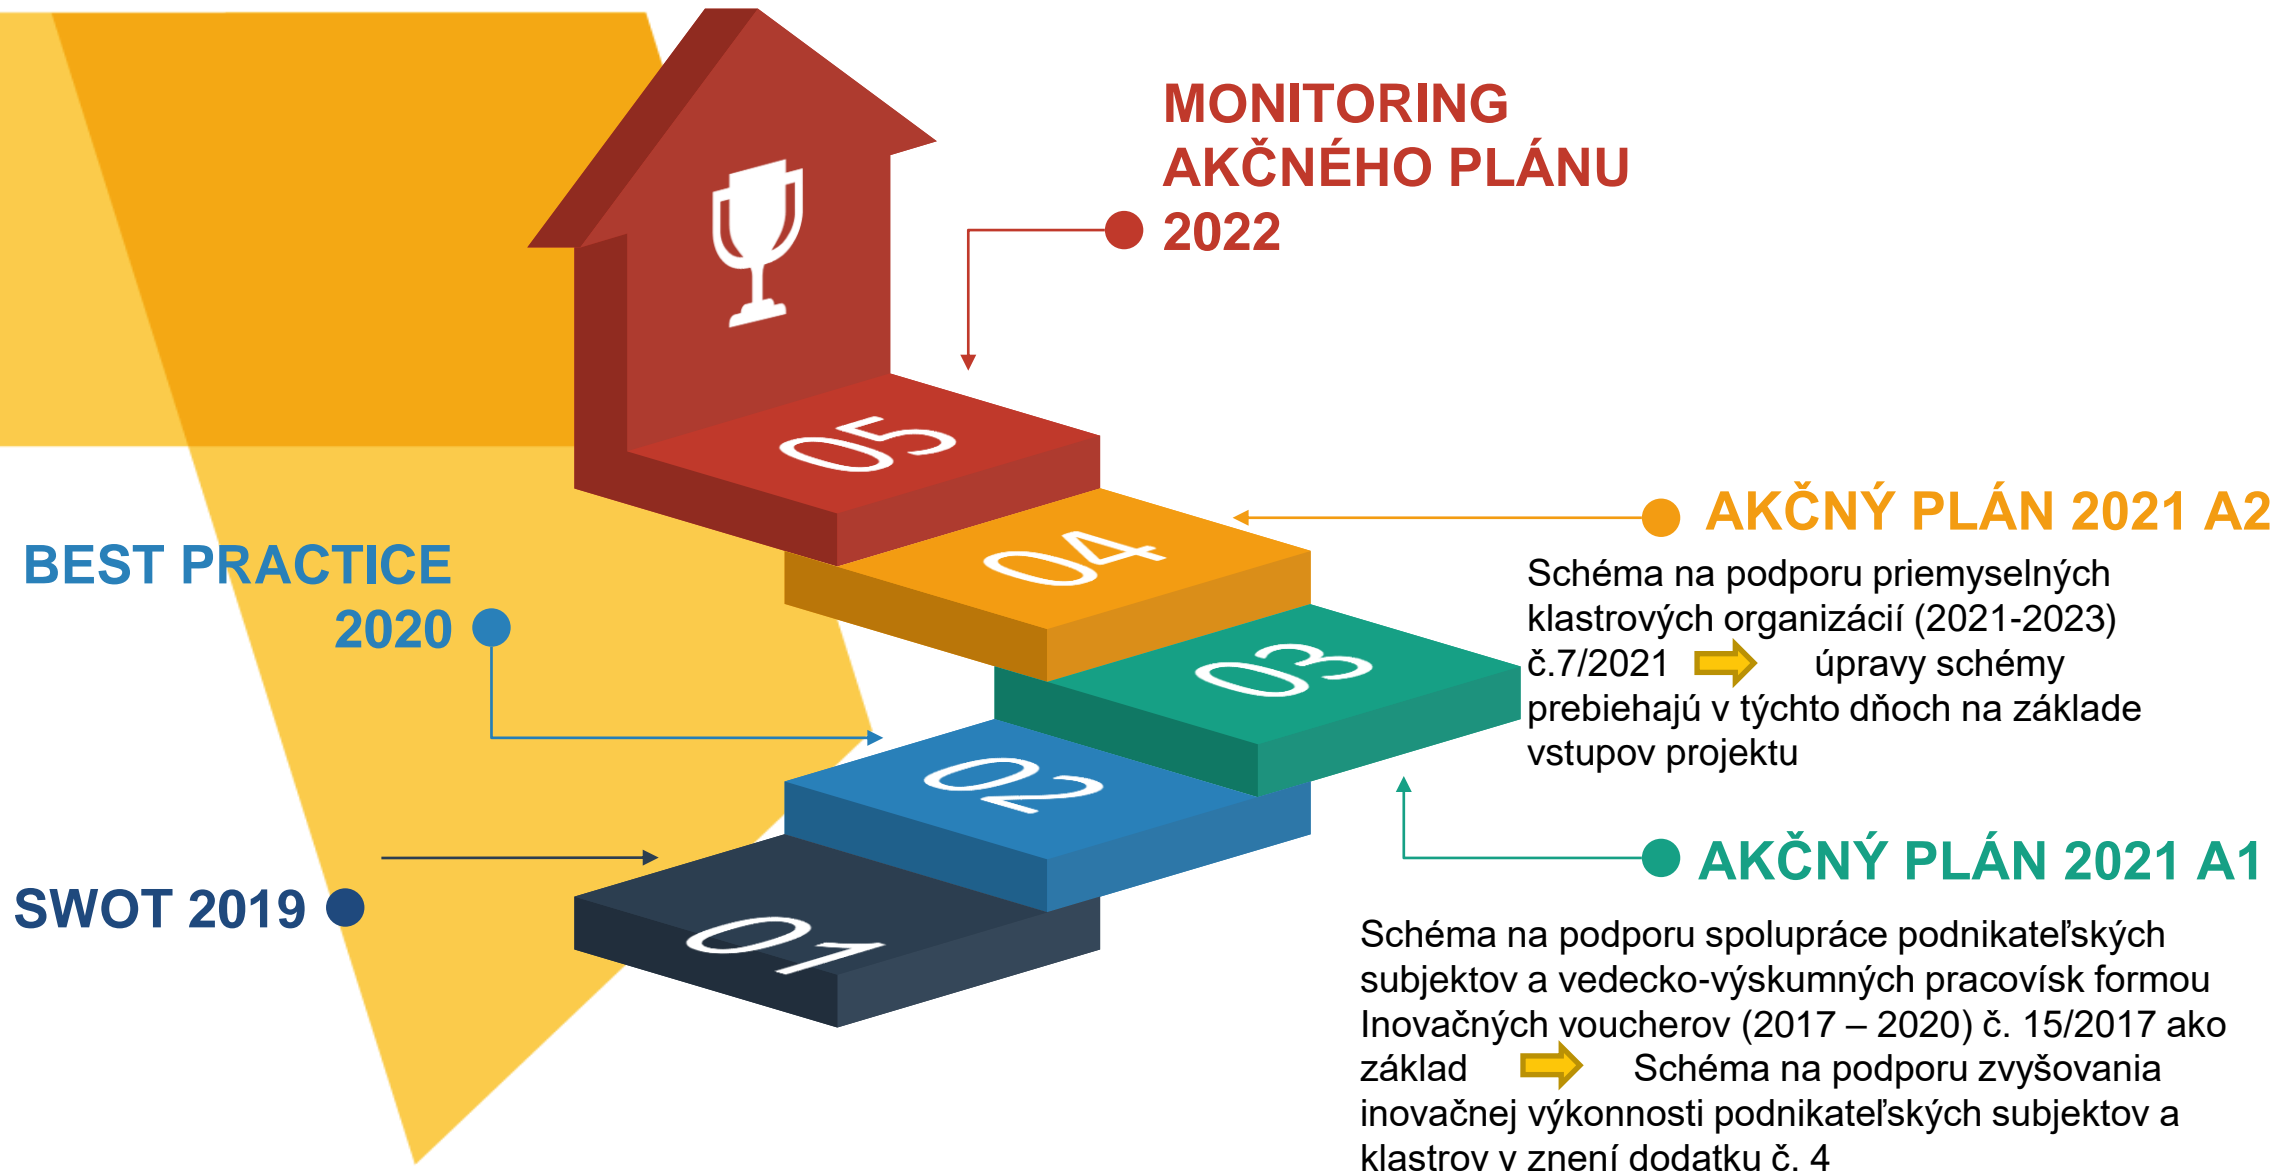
MONITORING AKČNÉHO PLÁNU 2022

05

04

03

02

01

BEST PRACTICE 2020

SWOT 2019

AKČNÝ PLÁN 2021 A2

Schéma na podporu priemyselných klastrových organizácií (2021-2023) č.7/2021 úpravy schémy prebiehajú v týchto dňoch na základe vstupov projektu

AKČNÝ PLÁN 2021 A1

Schéma na podporu spolupráce podnikateľských subjektov a vedecko-výskumných pracovísk formou Inovačných voucherov (2017 – 2020) č. 15/2017 ako základ Schéma na podporu zvyšovania inovačnej výkonnosti podnikateľských subjektov a klastrov v znení dodatku č. 4